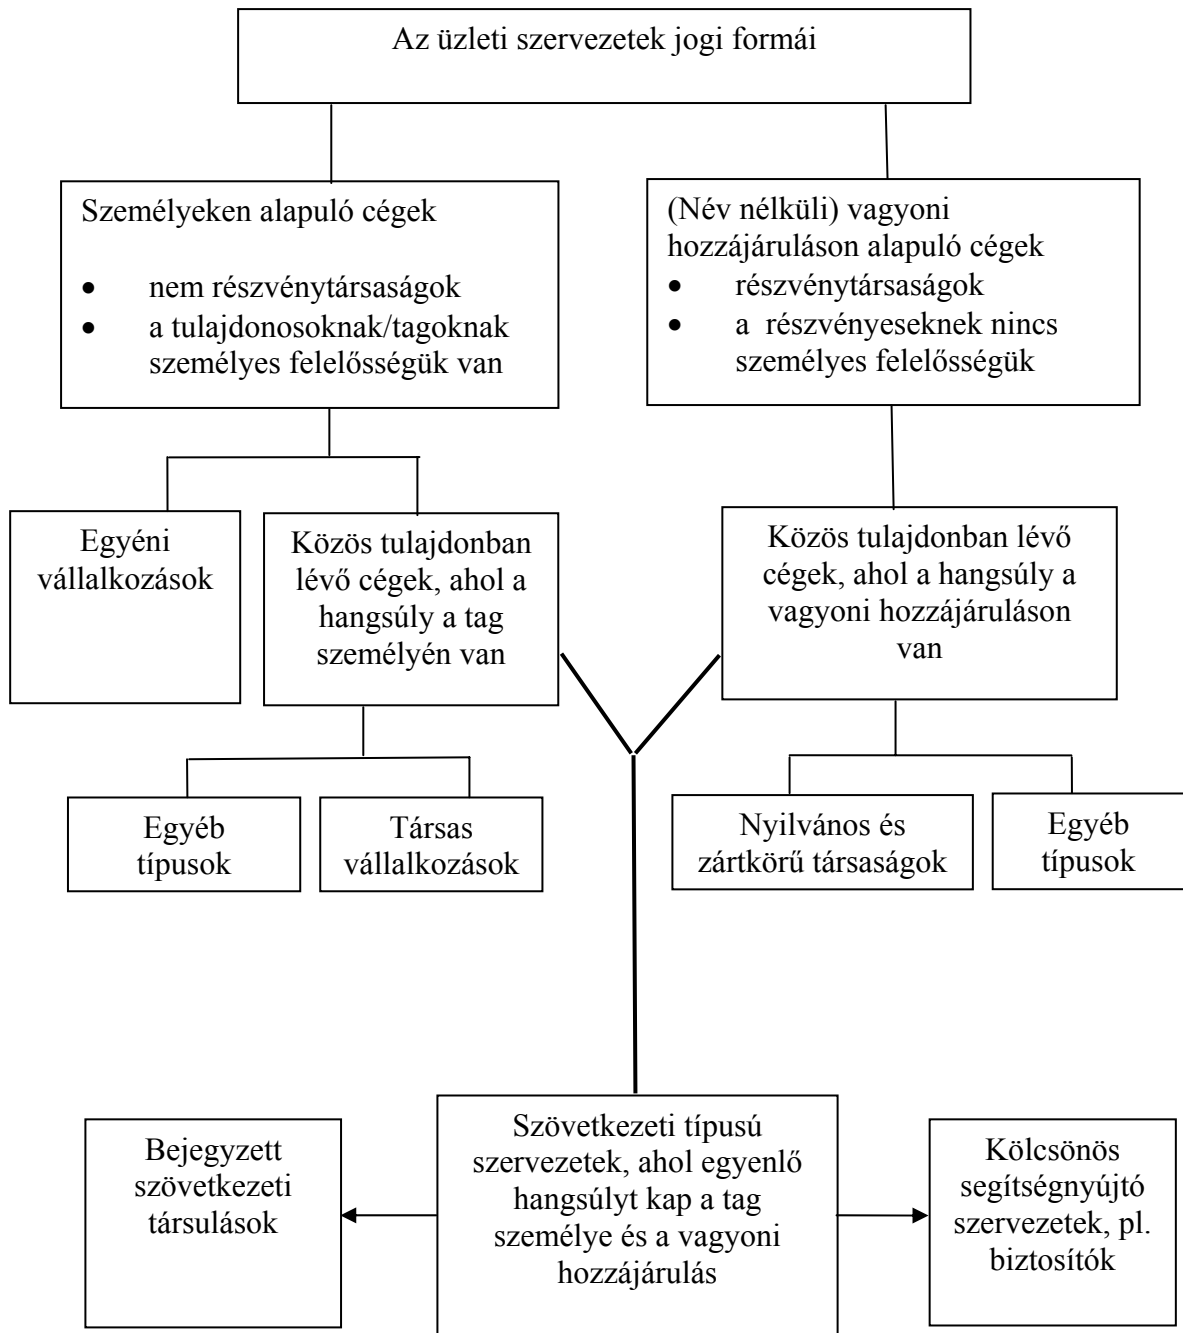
Az üzleti szervezetek jogi formái

Személyeken alapuló cégek

- nem részvénytársaságok
- a tulajdonosoknak/tagoknak személyes felelősségük van

(Név nélküli) vagyoni hozzájáruláson alapuló cégek

- részvénytársaságok
- a részvényeseknek nincs személyes felelősségük

Egyéni vállalkozások

Közös tulajdonban lévő cégek, ahol a hangsúly a tag személyén van

Közös tulajdonban lévő cégek, ahol a hangsúly a vagyoni hozzájáruláson van

Egyéb típusok

Társas vállalkozások

Nyilvános és zártkörű társaságok

Egyéb típusok

Bejegyzett szövetkezeti társulások

Szövetkezeti típusú szervezetek, ahol egyenlő hangsúlyt kap a tag személye és a vagyoni hozzájárulás

Kölcsönös segítségnyújtó szervezetek, pl. biztosítók